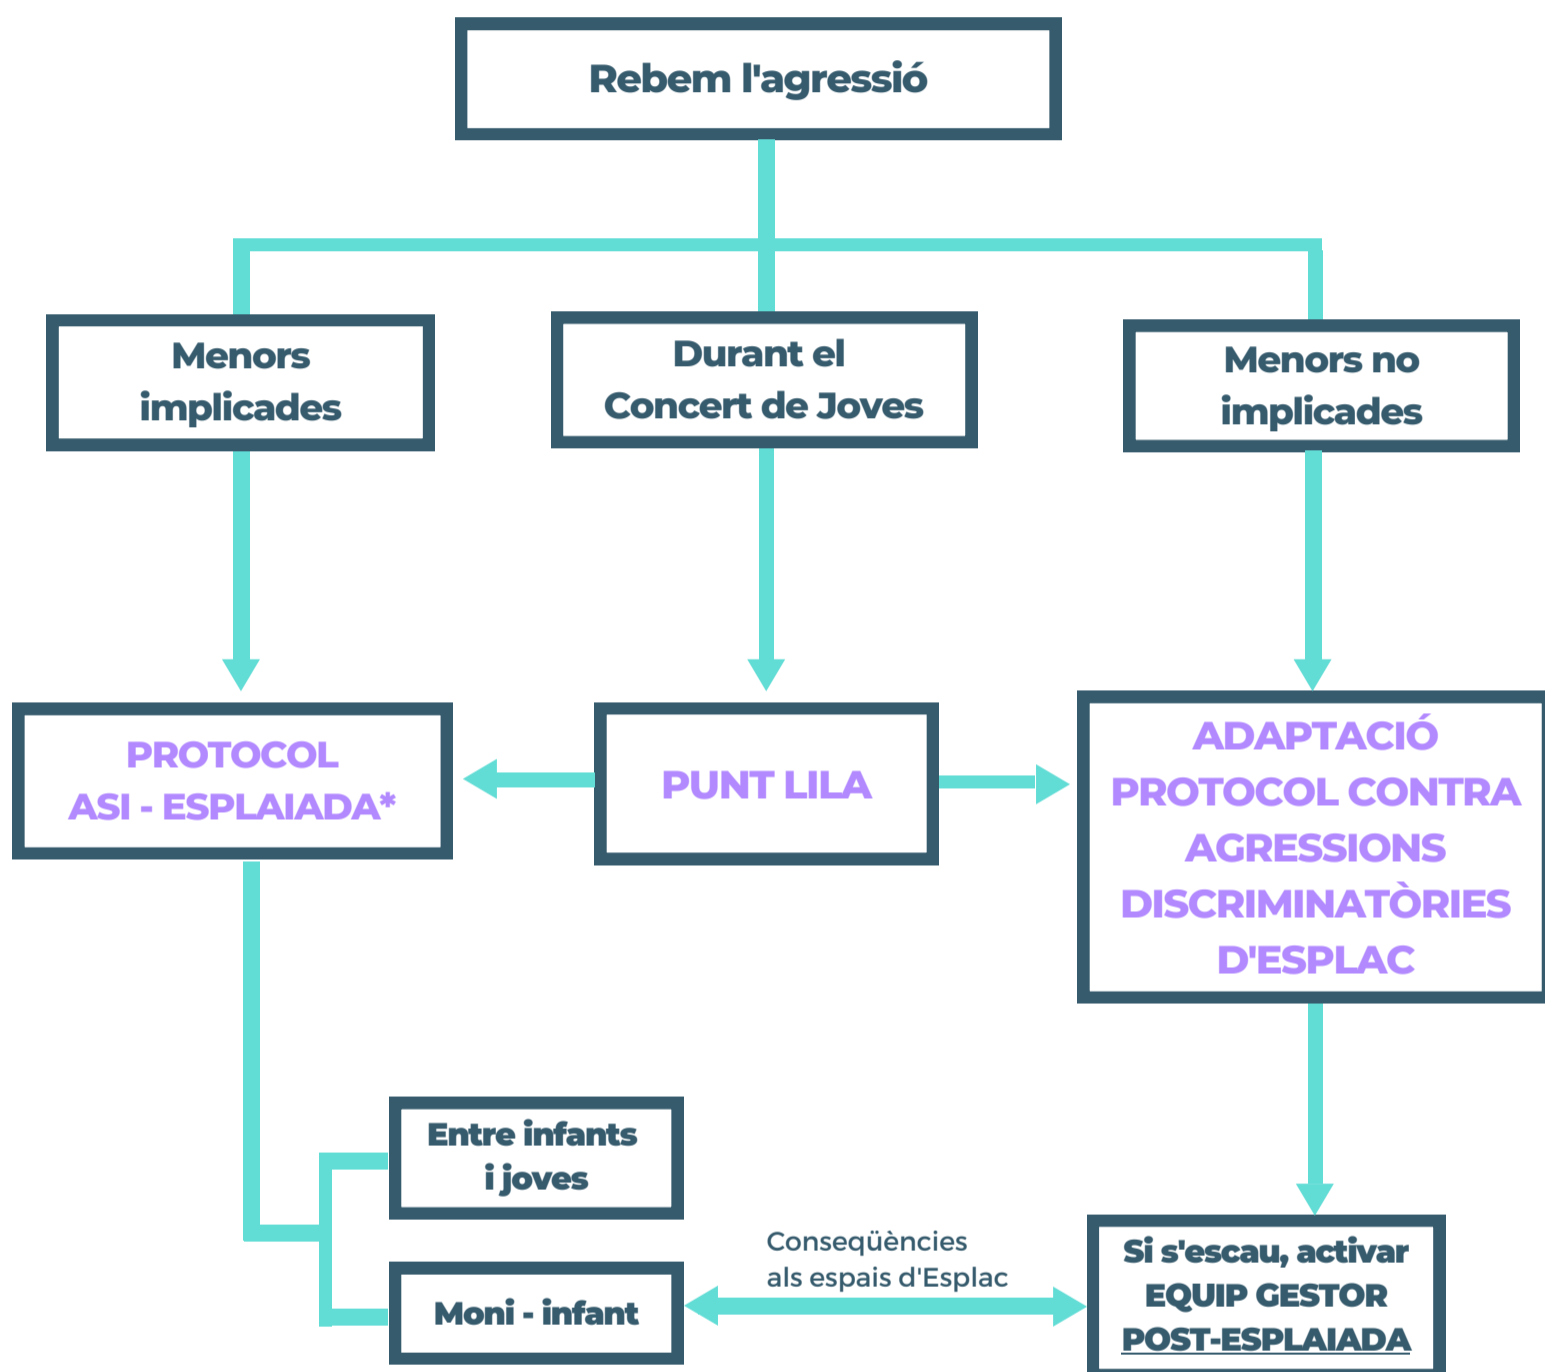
Rebem l'agressió

Menors implicades

Durant el Concert de Joves

Menors no implicades

PROTOCOL ASI - ESPLAIADA*

PUNT LILA

ADAPTACIÓ PROTOCOL CONTRA AGRESSIONS DISCRIMINATÒRIES D'ESPLAC

Entre infants i joves

Moni - infant

Conseqüències als espais d'Esplac

Si s'escau, activar EQUIP GESTOR POST-ESPLAIADA